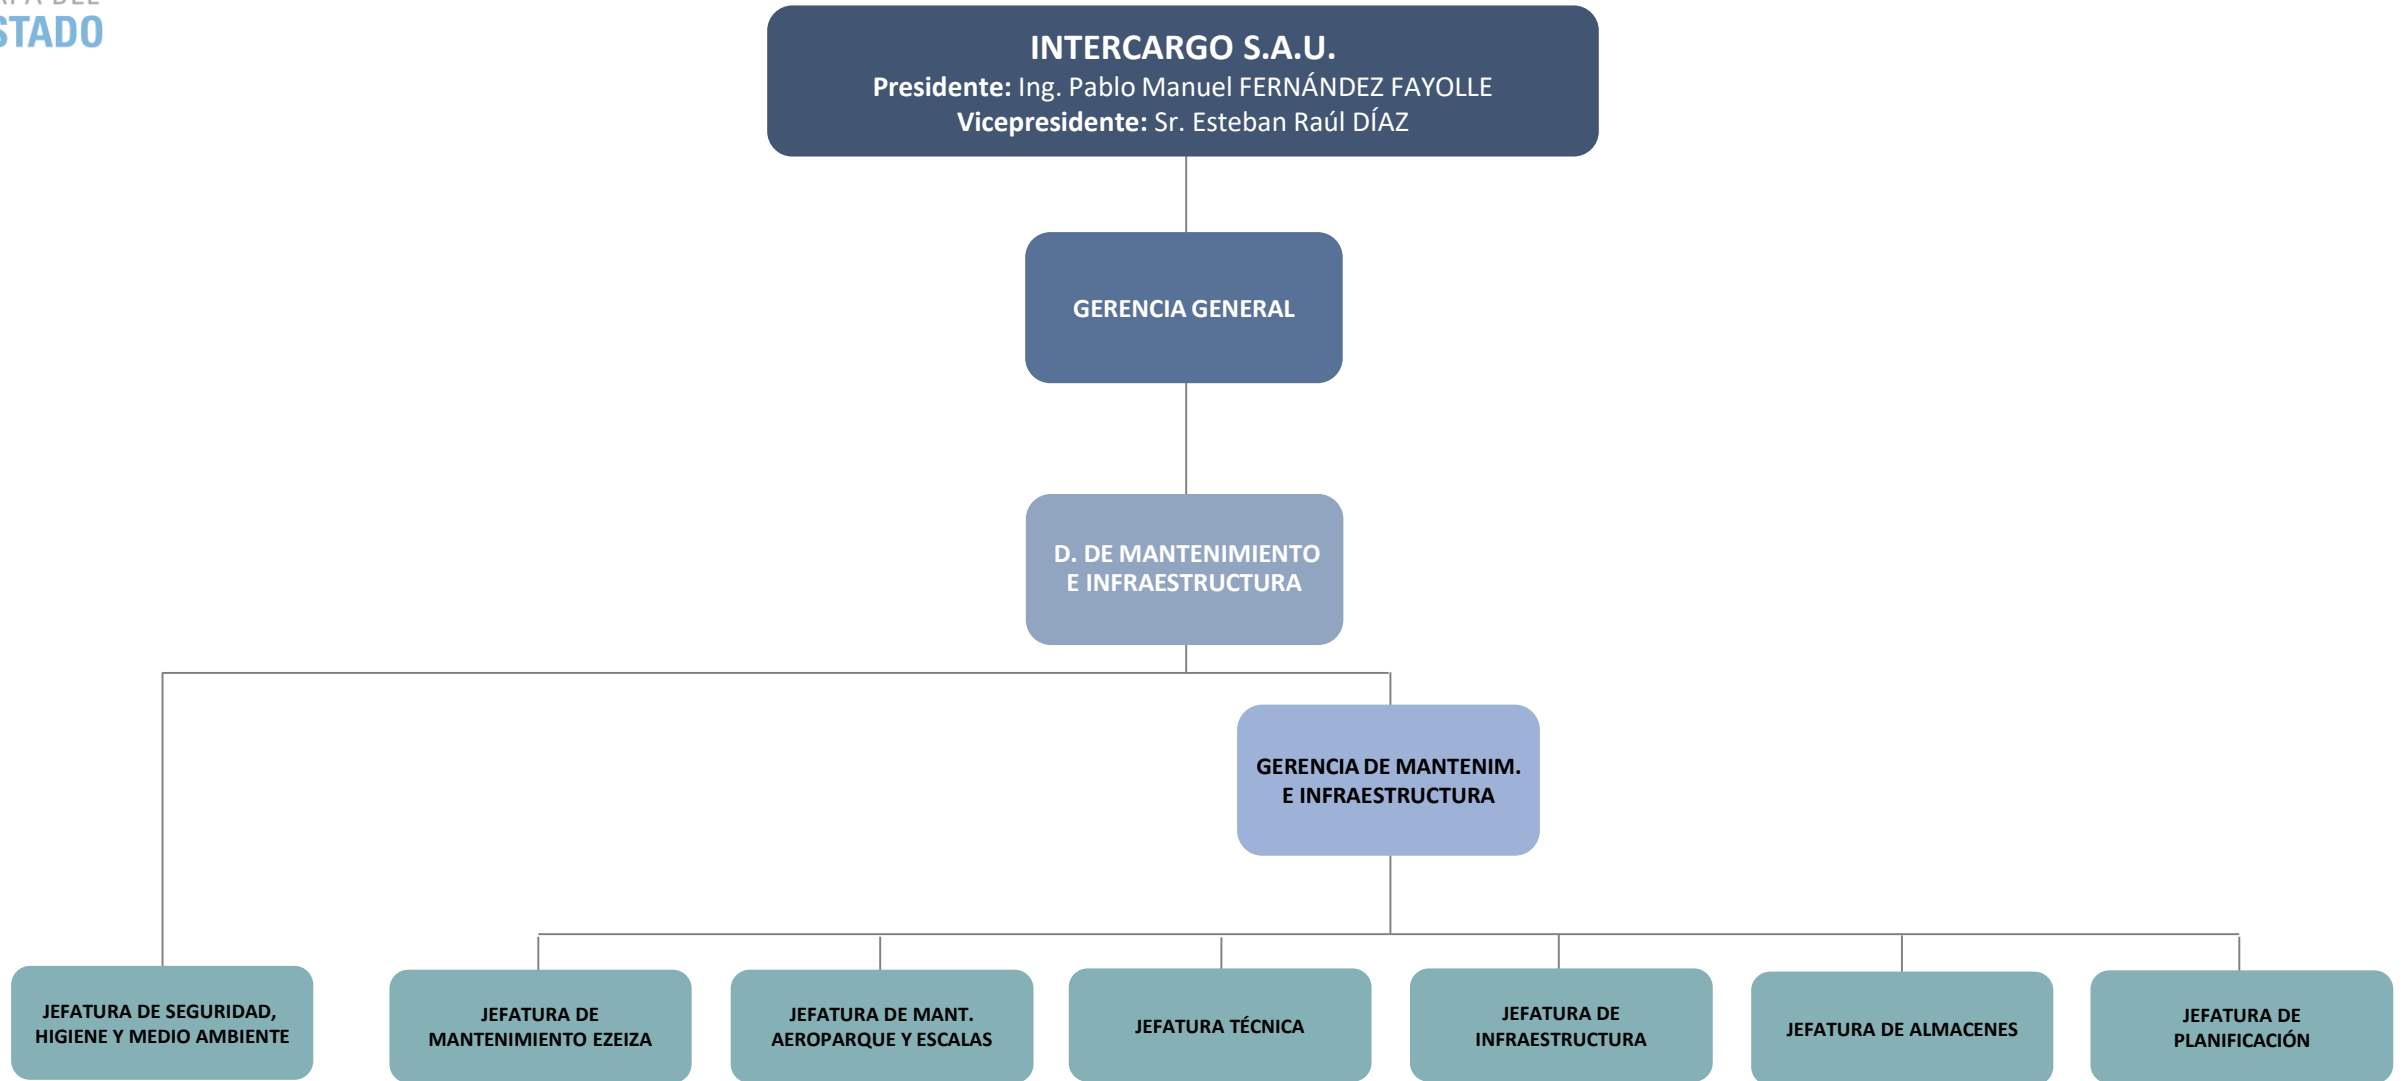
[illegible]
STADO

INTERCARGO S.A.U.
Presidente: Ing. Pablo Manuel FERNÁNDEZ FAYOLLE
Vicepresidente: Sr. Esteban Raúl DÍAZ

GERENCIA GENERAL

D. DE MANTENIMIENTO E INFRAESTRUCTURA

GERENCIA DE MANTENIM. E INFRAESTRUCTURA

JEFATURA DE SEGURIDAD, HIGIENE Y MEDIO AMBIENTE

JEFATURA DE MANTENIMIENTO EZEIZA

JEFATURA DE MANT. AEROPARQUE Y ESCALAS

JEFATURA TÉCNICA

JEFATURA DE INFRAESTRUCTURA

JEFATURA DE ALMACENES

JEFATURA DE PLANIFICACIÓN